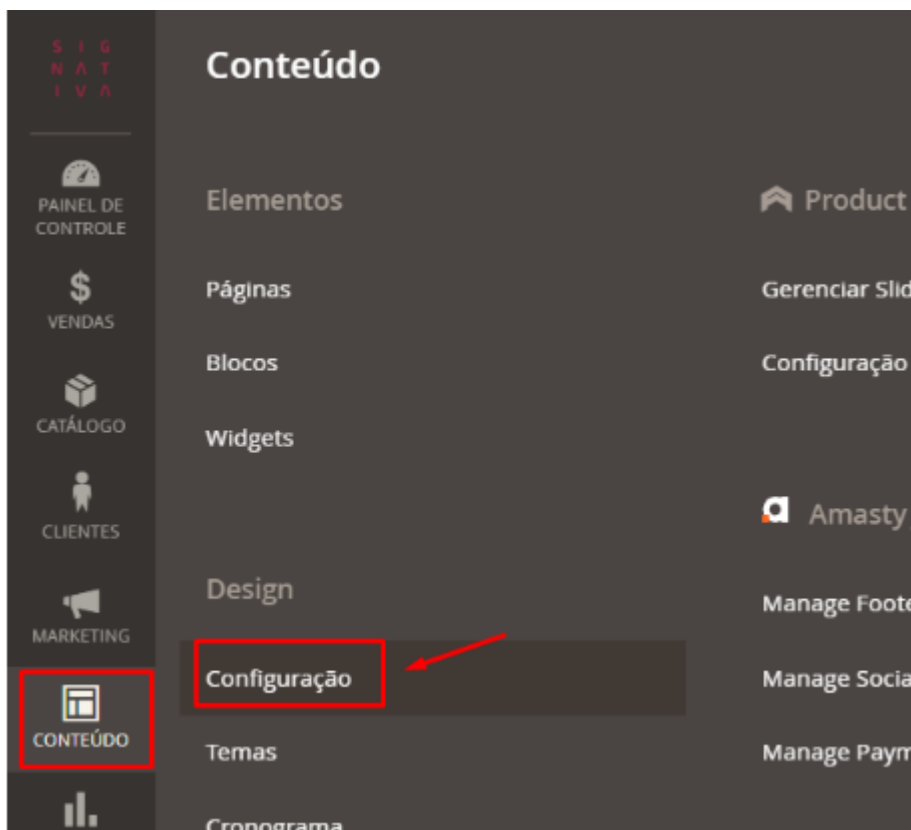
S I G
N A T
I V A

PAINEL DE CONTROLE

$
VENDAS

CATÁLOGO

CLIENTES

MARKETING

CONTEÚDO

Conteúdo

Elementos

Páginas

Blocos

Widgets

Design

Configuração

Temas

Cronograma

Product

Gerenciar Slid

Configuração

Amasty

Manage Foot

Manage Socia

Manage Paym